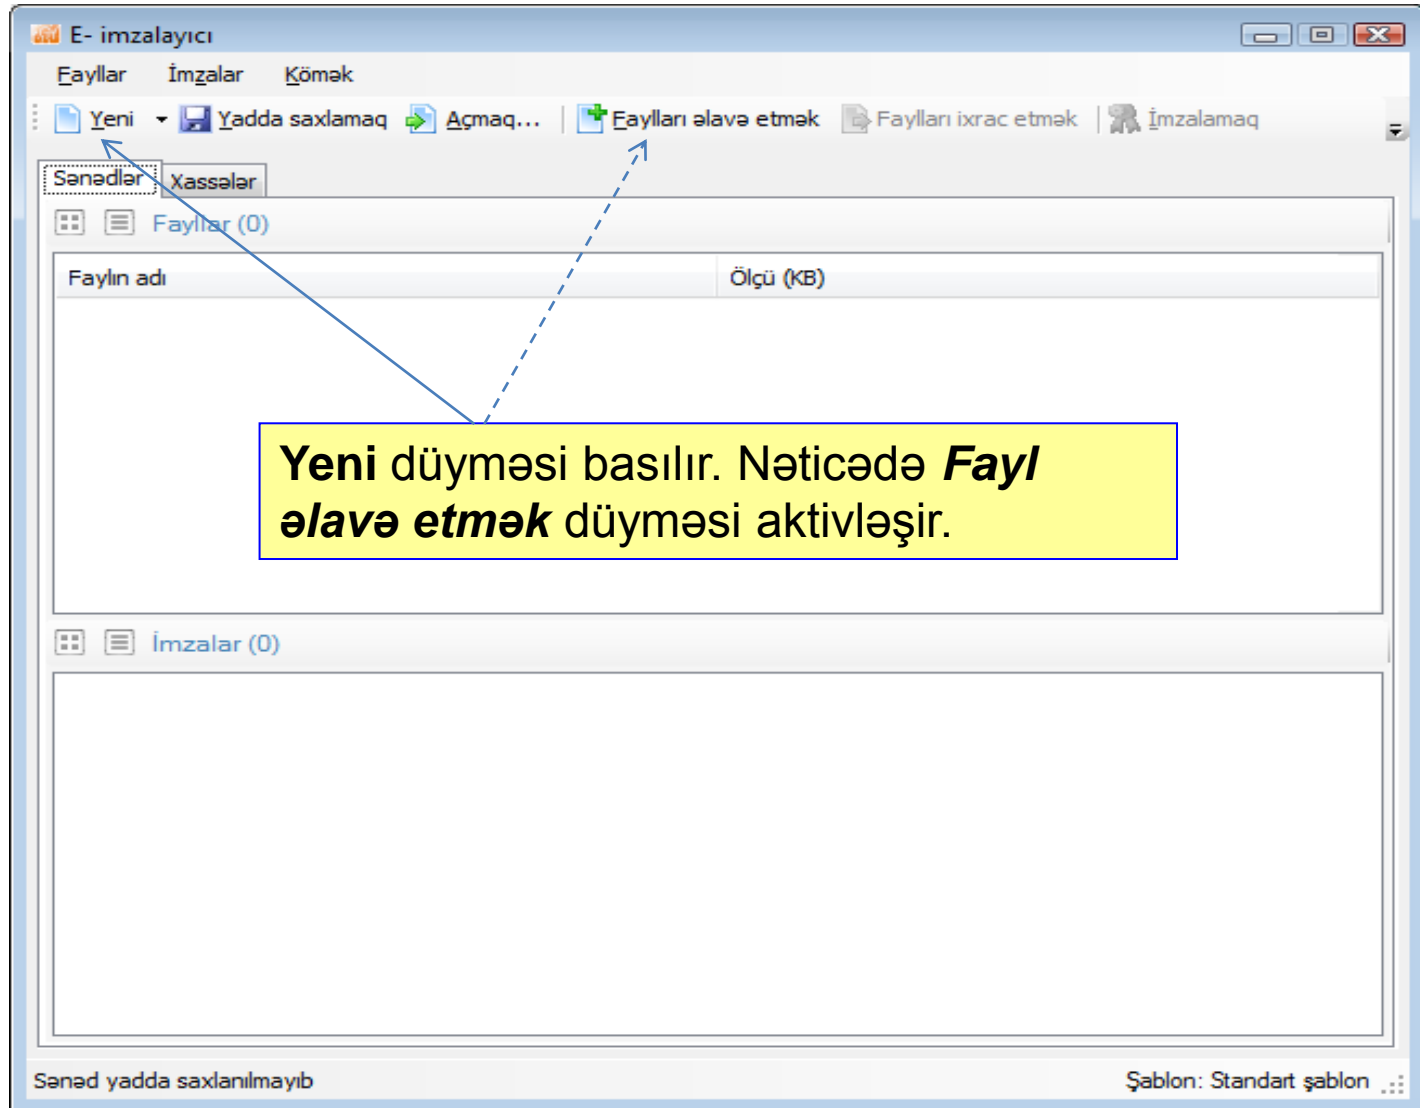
E- imzalayıcı

Fayllar İmzalar Kömək

Yeni Yadda saxlamaq Açmaq... Faylları əlavə etmək Faylları ixrac etmək İmzalamaq

Sənədlər Xassələr

Fayllar (0)

| Faylın adı | Ölçü (KB) |
|---|---|

**Yeni** düyməsi basılır. Nəticədə ***Fayl əlavə etmək*** düyməsi aktivləşir.

İmzalar (0)

Sənəd yadda saxlanılmayıb

Şablon: Standart şablon